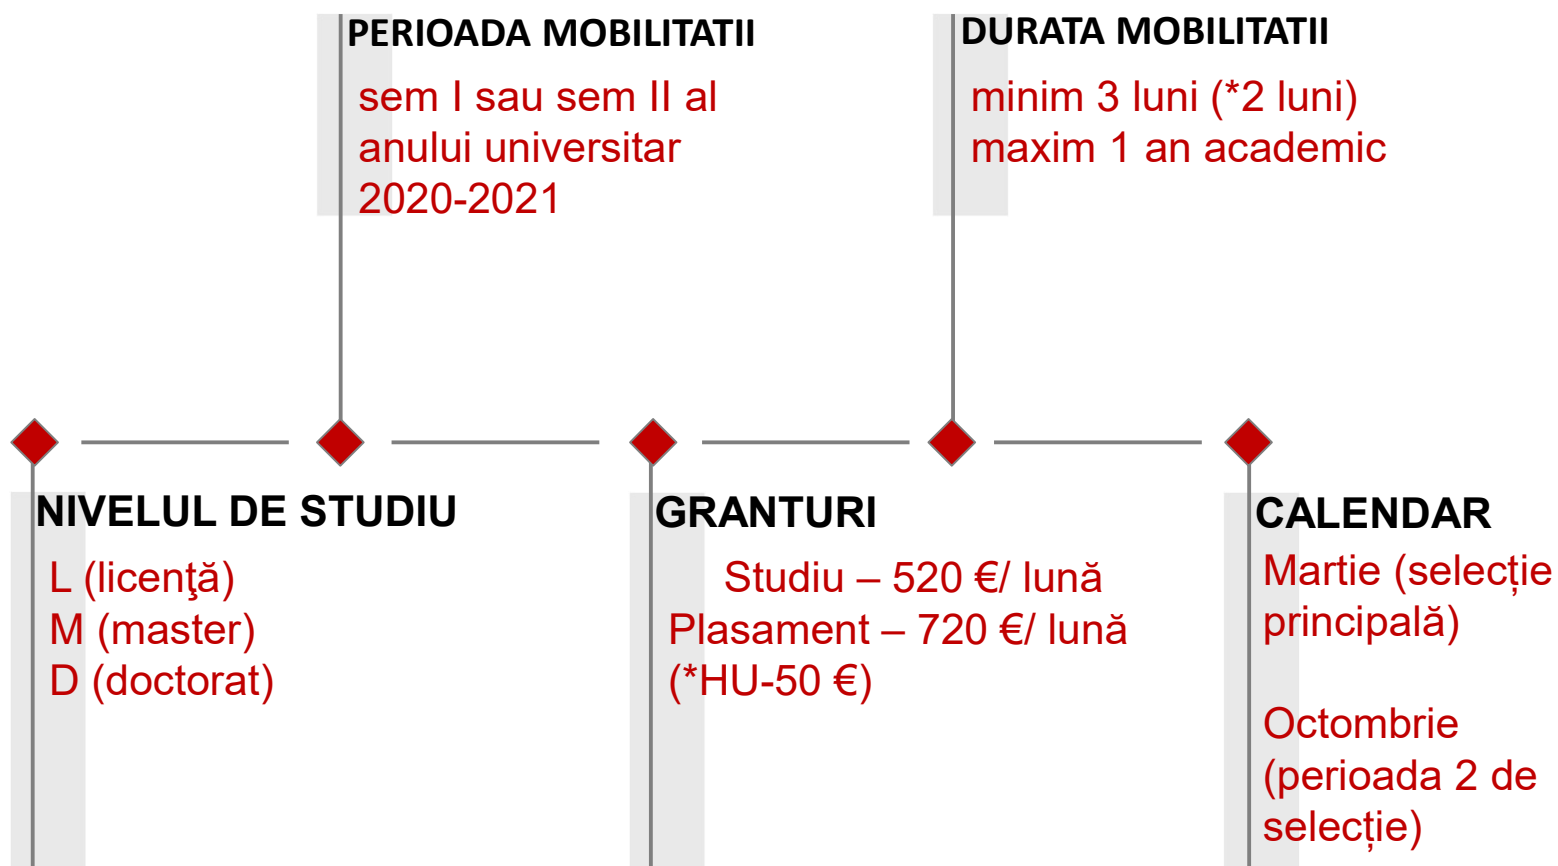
PERIOADA MOBILITATII
sem I sau sem II al anului universitar 2020-2021

DURATA MOBILITATII
minim 3 luni (*2 luni)
maxim 1 an academic

NIVELUL DE STUDIU
L (licenţă)
M (master)
D (doctorat)

GRANTURI
Studiu – 520 €/ lună
Plasament – 720 €/ lună
(*HU-50 €)

CALENDAR
Martie (selecție principală)

Octombrie (perioada 2 de selecție)